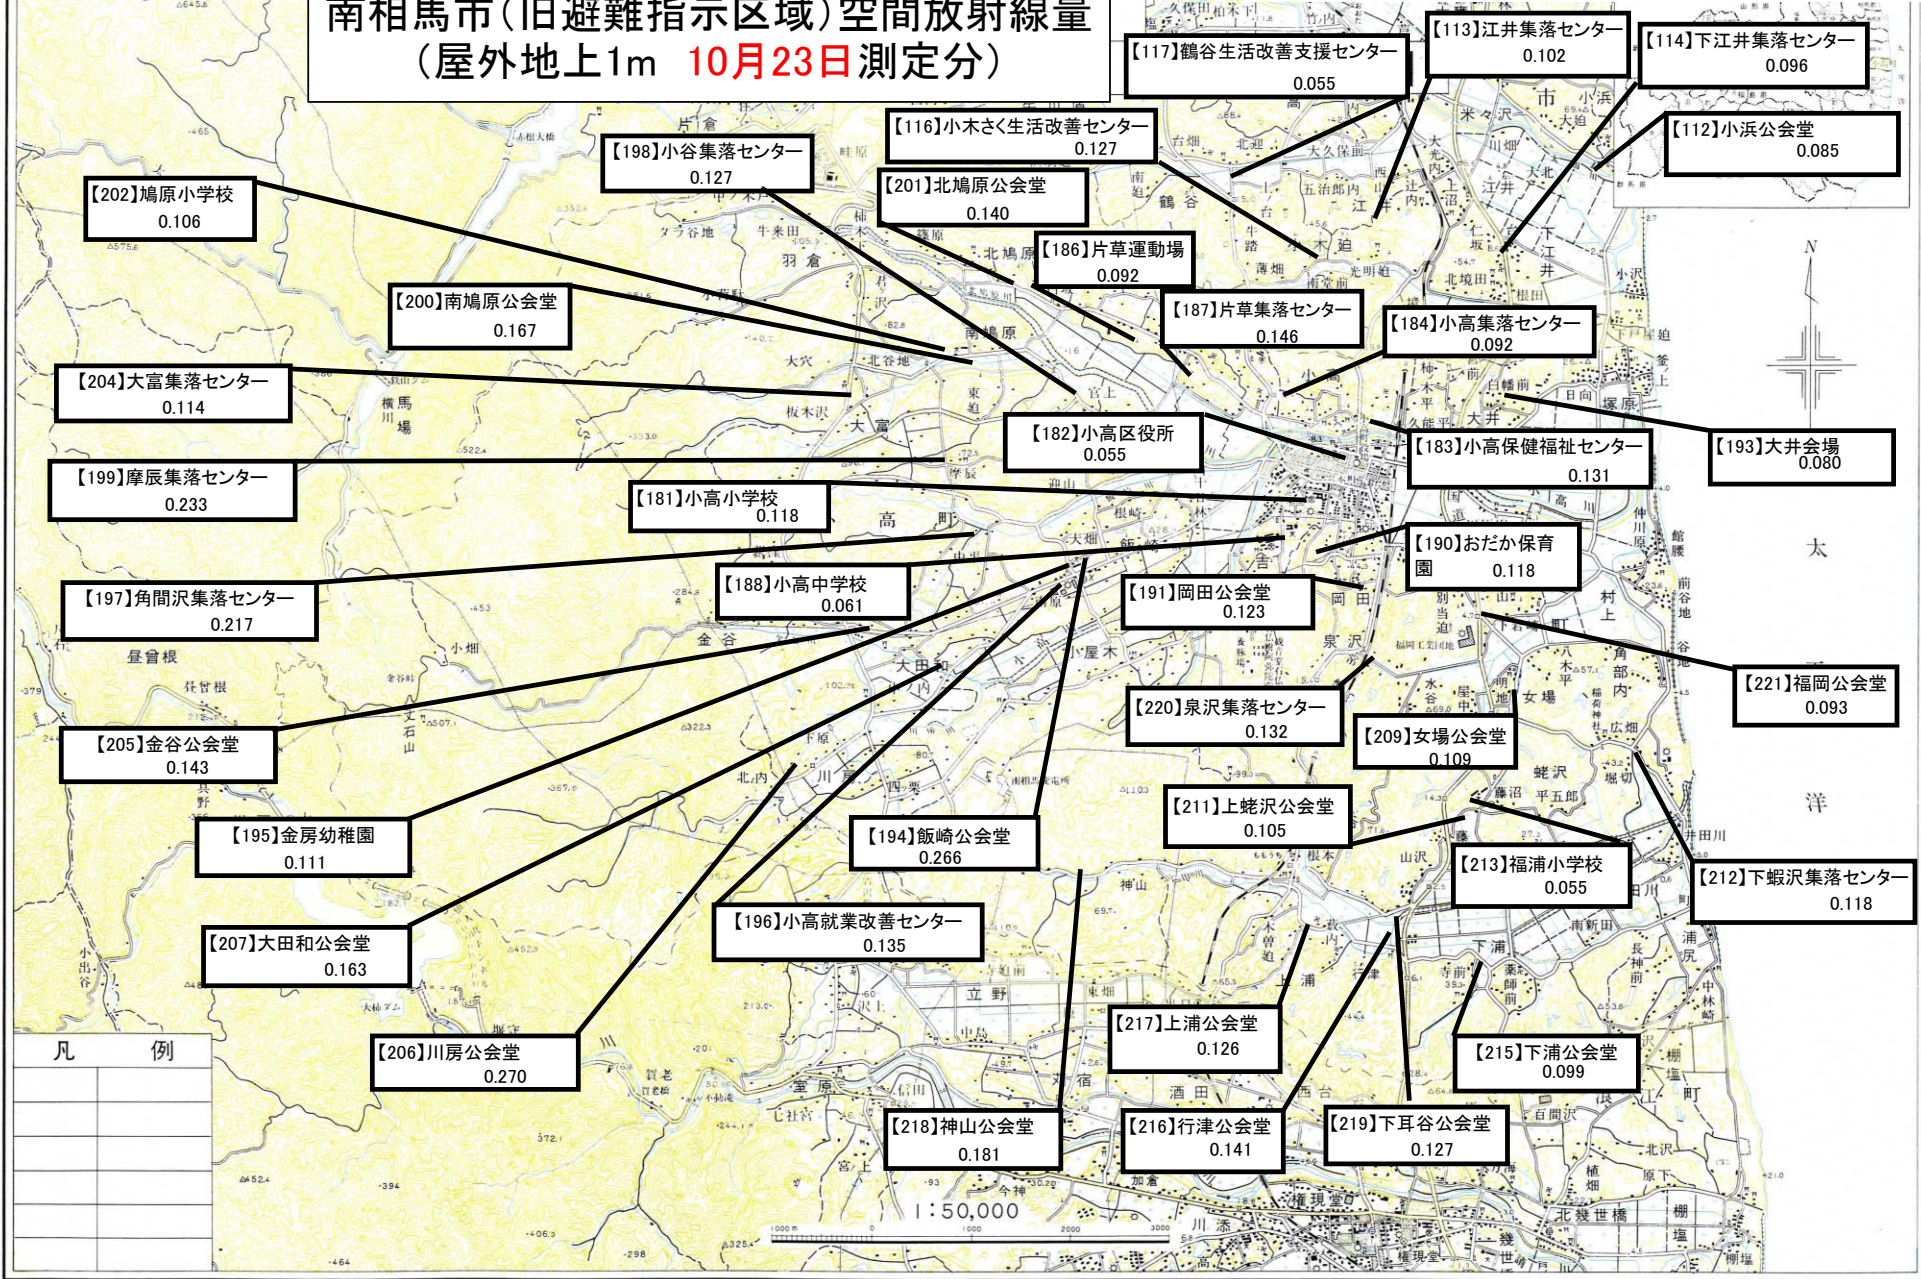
南相馬市（旧避難指示区域）空間放射線量
（屋外地上1m　10月23日測定分）

【117】鶴谷生活改善支援センター
0.055

【113】江井集落センター
0.102

【114】下江井集落センター
0.096

【116】小木さく生活改善センター
0.127

【112】小浜公会堂
0.085

【198】小谷集落センター
0.127

【201】北鳩原公会堂
0.140

【202】鳩原小学校
0.106

【186】片草運動場
0.092

【200】南鳩原公会堂
0.167

【187】片草集落センター
0.146

【184】小高集落センター
0.092

【204】大富集落センター
0.114

【182】小高区役所
0.055

【183】小高保健福祉センター
0.131

【193】大井会場
0.080

【199】摩辰集落センター
0.233

【181】小高小学校
0.118

【190】おだか保育園
0.118

【197】角間沢集落センター
0.217

【188】小高中学校
0.061

【191】岡田公会堂
0.123

【221】福岡公会堂
0.093

【220】泉沢集落センター
0.132

【209】女場公会堂
0.109

【205】金谷公会堂
0.143

【211】上蛯沢公会堂
0.105

【195】金房幼稚園
0.111

【194】飯崎公会堂
0.266

【213】福浦小学校
0.055

【212】下蛯沢集落センター
0.118

【196】小高就業改善センター
0.135

【207】大田和公会堂
0.163

【217】上浦公会堂
0.126

【215】下浦公会堂
0.099

【206】川房公会堂
0.270

【218】神山公会堂
0.181

【216】行津公会堂
0.141

【219】下耳谷公会堂
0.127

凡　例

1：50,000

太平洋

N